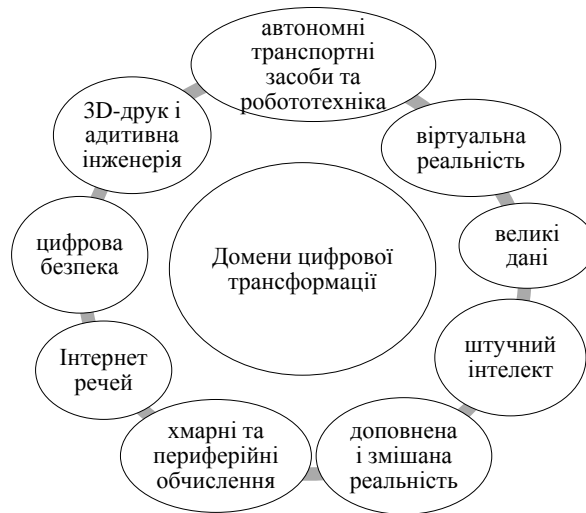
Домени цифрової трансформації

автономні транспортні засоби та робототехніка

віртуальна реальність

великі дані

штучний інтелект

доповнена і змішана реальність

хмарні та периферійні обчислення

Інтернет речей

цифрова безпека

3D-друк і адитивна інженерія